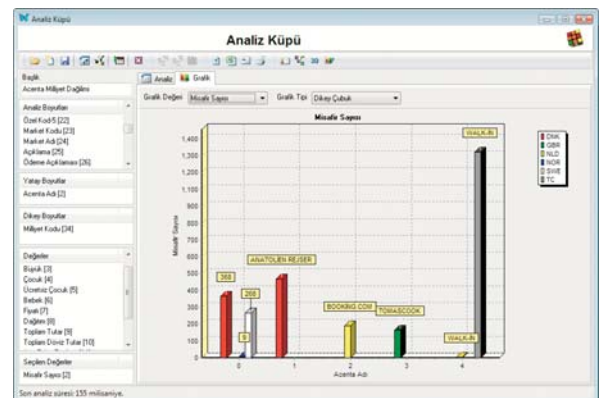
Analiz Küpü

Analiz Küpü

Başlık
Acenta Milliyet Dağılımı

Analiz Boyutları
Özel Kod-5 [22]
Market Kodu [23]
Market Adı [24]
Açıklama [25]
Ödeme Açıklaması [26]

Yatay Boyutlar
Acenta Adı [2]

Dikey Boyutlar
Milliyet Kodu [34]

Değerler
Büyük [3]
Çocuk [4]
Ücretsiz Çocuk [5]
Bebek [6]
Fiyatı [7]
Dağılım [8]
Toplam Tutar [9]
Toplam Döviz Tutar [10]

Seçilen Değerler
Misafir Sayısı [2]

Analiz Grafik

Grafik Değeri Misafir Sayısı Grafik Tipi Dikey Çubuk

Misafir Sayısı

1,400
1,300
1,200
1,100
1,000
900
800
700
600
500
400
300
200
100
0

Misafir Sayısı

368
268
9
ANATOLIEN REJSER
BOOKING.COM
TOMASCOOK
WALK-IN
WALK-IN

0 1 2 3 4
Acenta Adı

DNK
GBR
NLD
NOR
SWE
TC

Son analiz süresi: 155 milisaniye.